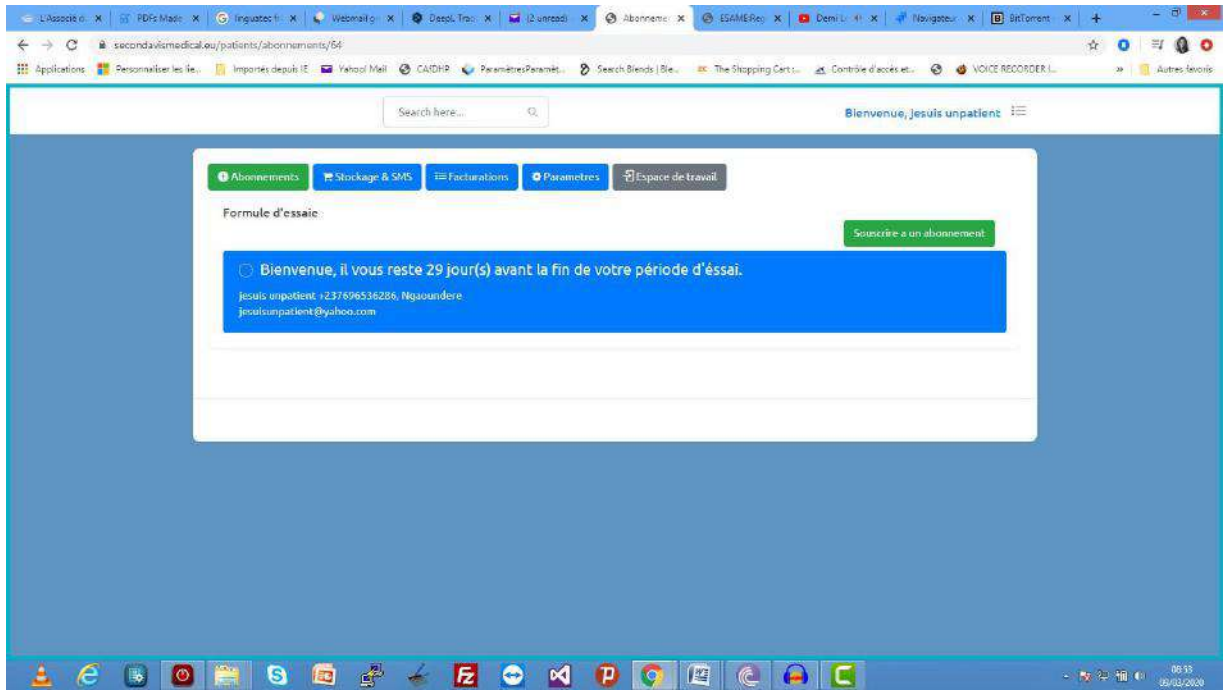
L'Associé d... | PDFs Made... | linguatec... | Webmail... | DeepL Tra... | (2 unread) | Abonneme... | ESAMEReg... | Demi L... | Navigateur | BitTorrent

secondavismedical.eu/patients/abonnements/64

Applications | Personnaliser les lie... | Importés depuis IE | Yahoo! Mail | CAfDHR | ParamètresParamèt... | Search Blends | Ble... | The Shopping Cart :... | Contrôle d'accès et... | VOICE RECORDER I... | Autres favoris

Search here...

Bienvenue, Jesuis unpatient

Abonnements | Stockage & SMS | Facturations | Parametres | Espace de travail

Formule d'essaie

Souscrire a un abonnement

Bienvenue, il vous reste 29 jour(s) avant la fin de votre période d'éssai.

jesuis unpatient +237696536286, Ngaoundere
jesuisunpatient@yahoo.com

08:53
06/03/2020